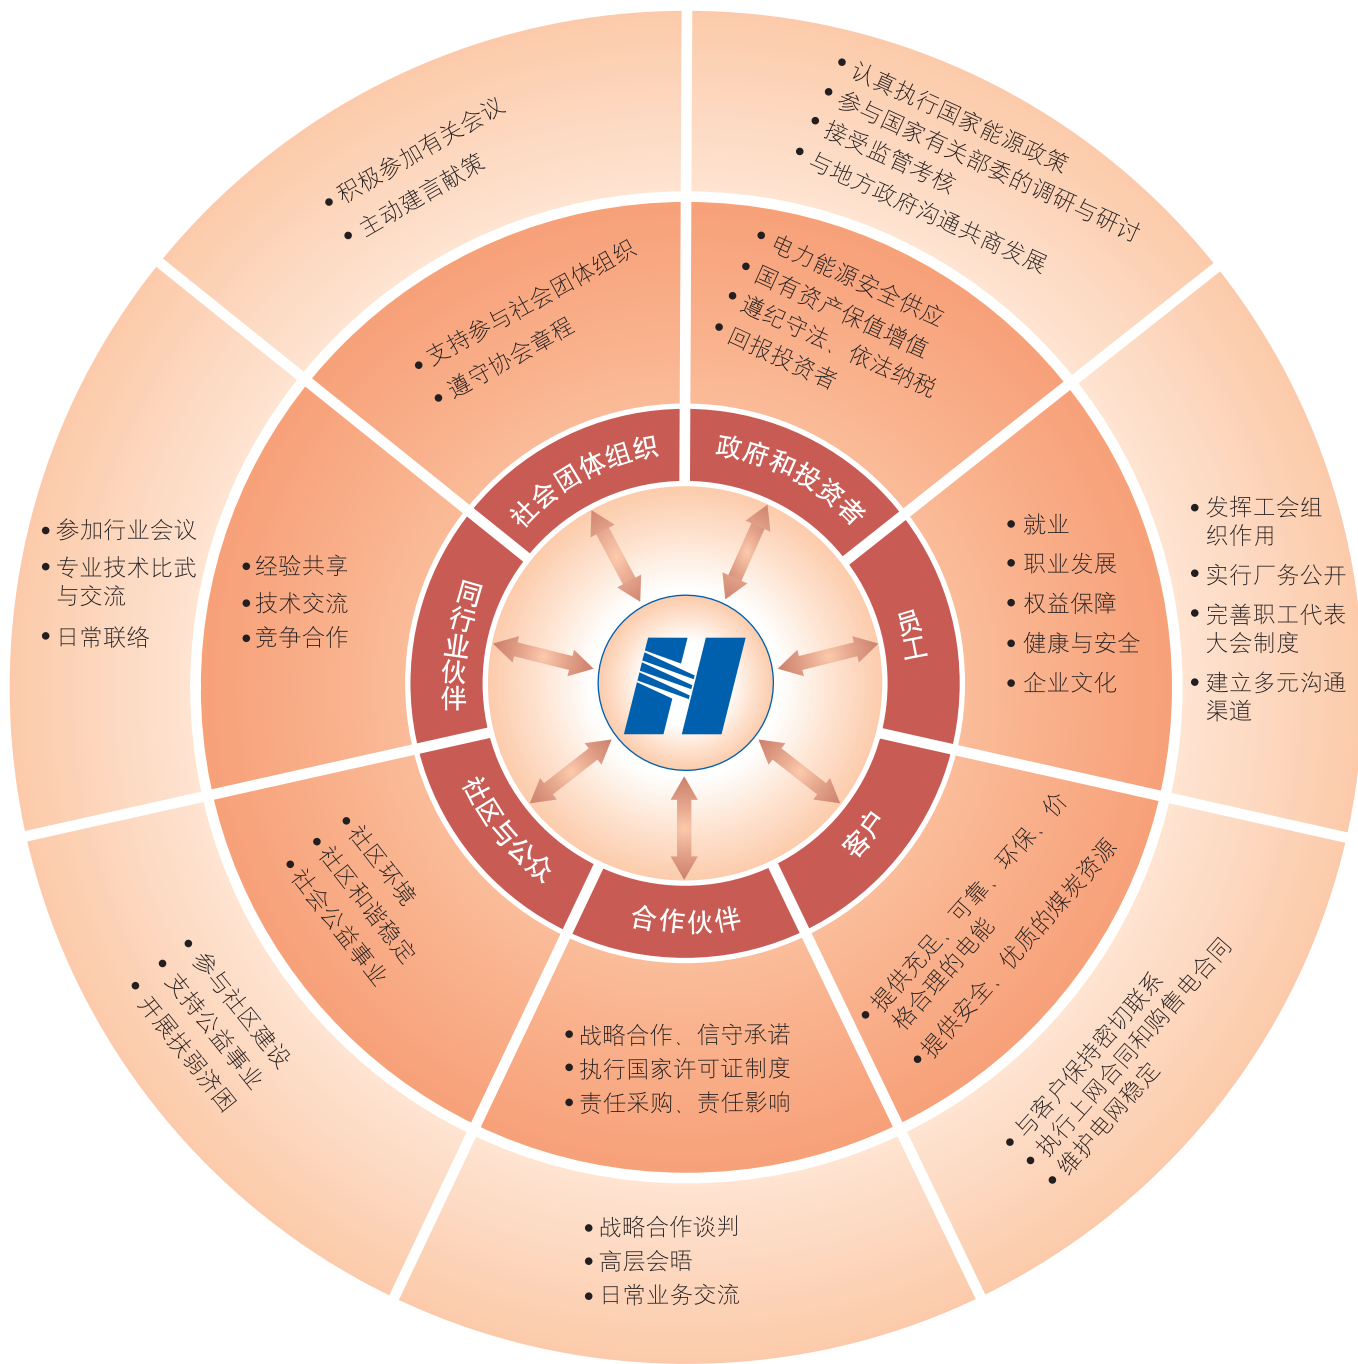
• 积极参加有关会议
• 主动建言献策

• 认真执行国家能源政策
• 参与国家有关部委的调研与研讨
• 接受监管考核
• 与地方政府沟通共商发展

• 支持参与社会团体组织
• 遵守协会章程

• 电力能源安全供应
• 国有资产保值增值
• 遵纪守法、依法纳税
• 回报投资者

社会团体组织

政府和投资者

• 参加行业会议
• 专业技术比武与交流
• 日常联络

• 经验共享
• 技术交流
• 竞争合作

同行业伙伴

员工

• 就业
• 职业发展
• 权益保障
• 健康与安全
• 企业文化

• 发挥工会组织作用
• 实行厂务公开
• 完善职工代表大会制度
• 建立多元沟通渠道

社区与公众

客户

合作伙伴

• 社区环境
• 社区和谐稳定
• 社会公益事业

• 提供充足、可靠、环保、价格合理的电能
• 提供安全、优质的煤炭资源

• 参与社区建设
• 支持公益事业
• 开展扶弱济困

• 战略合作、信守承诺
• 执行国家许可证制度
• 责任采购、责任影响

• 与客户保持密切联系
• 执行上网合同和购售电合同
• 维护电网稳定

• 战略合作谈判
• 高层会晤
• 日常业务交流